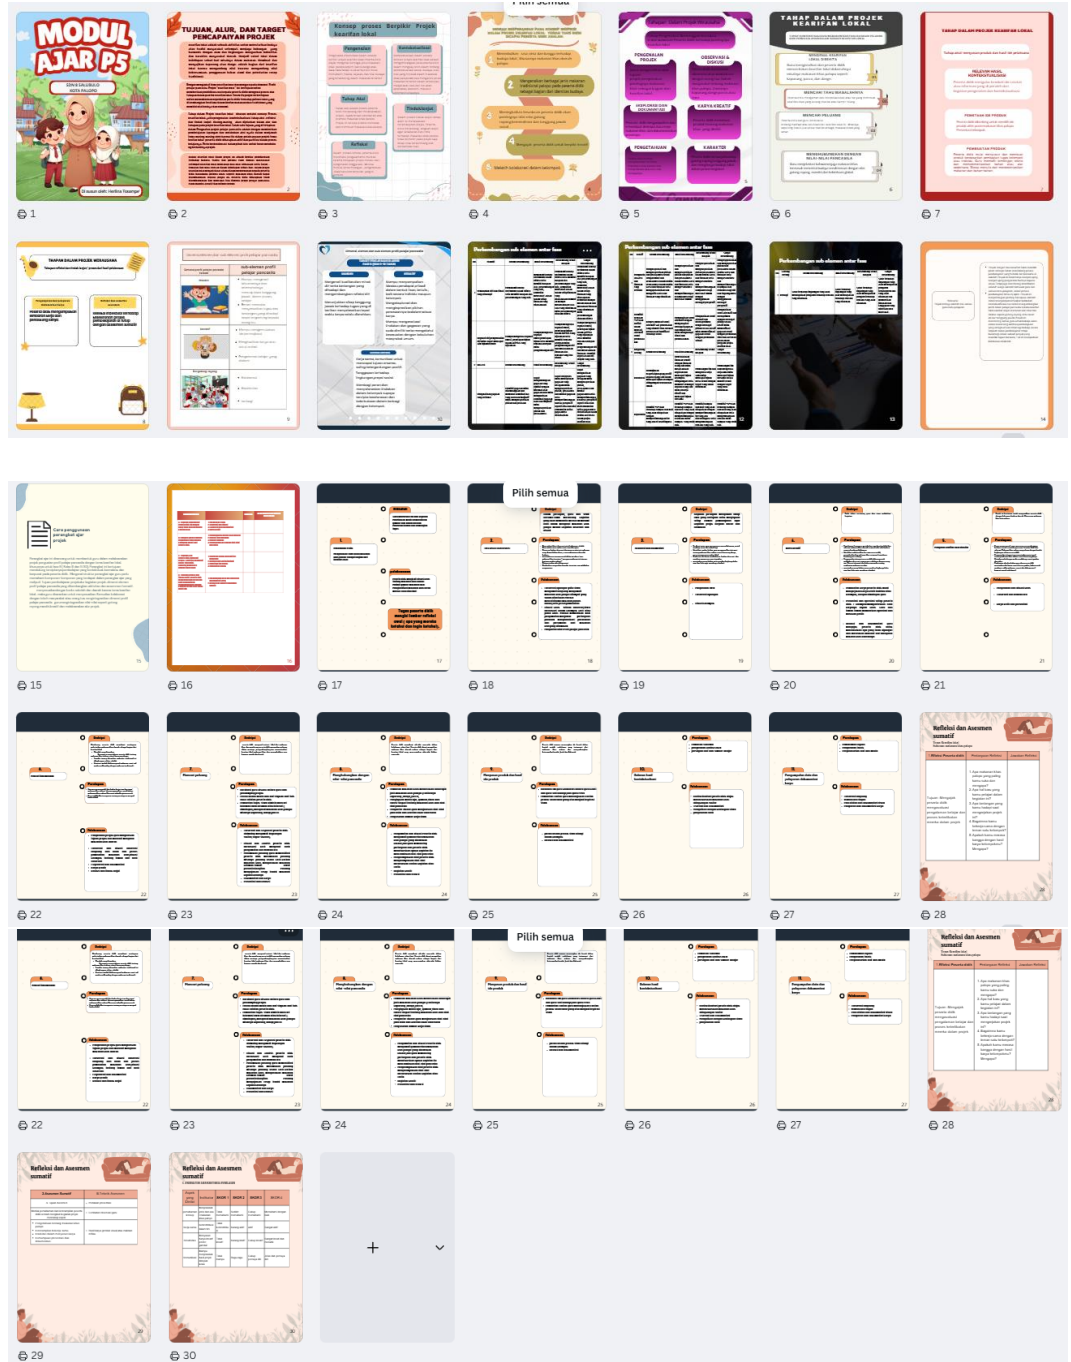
MODUL AJAR P5

1

TUJUAN, ALUR, DAN TARGET PENCAPAIAN PROJEK

2

Konsep proses Berpikir Projek kearifan lokal

3

Pilih semua

4

5

TAHAP DALAM PROJEK KEARIFAN LOKAL

6

7

Perkembangan sub elemen antar fase

Perkembangan sub elemen antar fase

Perkembangan sub elemen antar fase

15

16

Pilih semua

17

18

19

20

21

22

23

24

25

26

27

Refleksi dan Asesmen sumatif

28

22

23

24

Pilih semua

25

26

27

Refleksi dan Asesmen sumatif

28

Refleksi dan Asesmen sumatif

29

Refleksi dan Asesmen sumatif

30

+